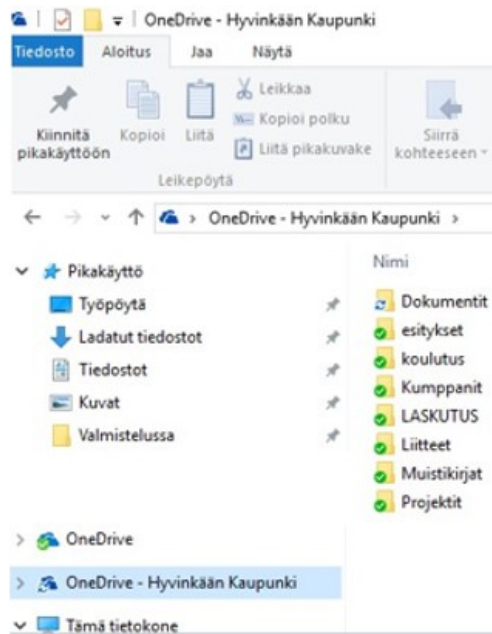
OneDrive - Hyvinkään Kaupunki

Tiedosto
Aloitus
Jaa
Näytä

Kiinnitä pikakäyttöön
Kopioi
Liitä
Leikkaa
Kopioi polku
Liitä pikakuvake
Leikepöytä
Siirrä kohteeseen

OneDrive - Hyvinkään Kaupunki >

Pikakäyttö
Työpöytä
Ladatut tiedostot
Tiedostot
Kuvat
Valmistelussa

OneDrive
OneDrive - Hyvinkään Kaupunki
Tämä tietokone

Nimi
Dokumentit
esitykset
koulutus
Kumppanit
LASKUTUS
Liitteet
Muistikirjat
Projektit